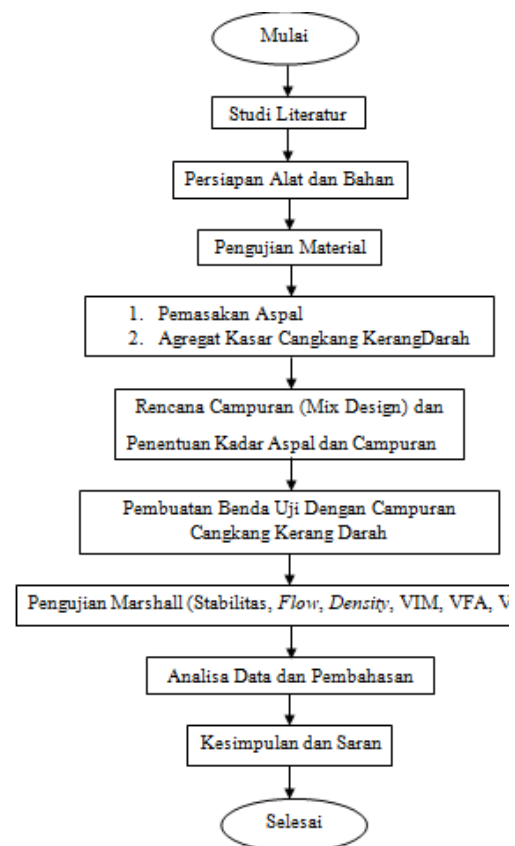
Mulai

Studi Literatur

Persiapan Alat dan Bahan

Pengujian Material

1. Pemasakan Aspal
2. Agregat Kasar Cangkang KerangDarah

Rencana Campuran (Mix Design) dan Penentuan Kadar Aspal dan Campuran

Pembuatan Benda Uji Dengan Campuran Cangkang Kerang Darah

Pengujian Marshall (Stabilitas, *Flow*, *Density*, VIM, VFA, V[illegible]

Analisa Data dan Pembahasan

Kesimpulan dan Saran

Selesai